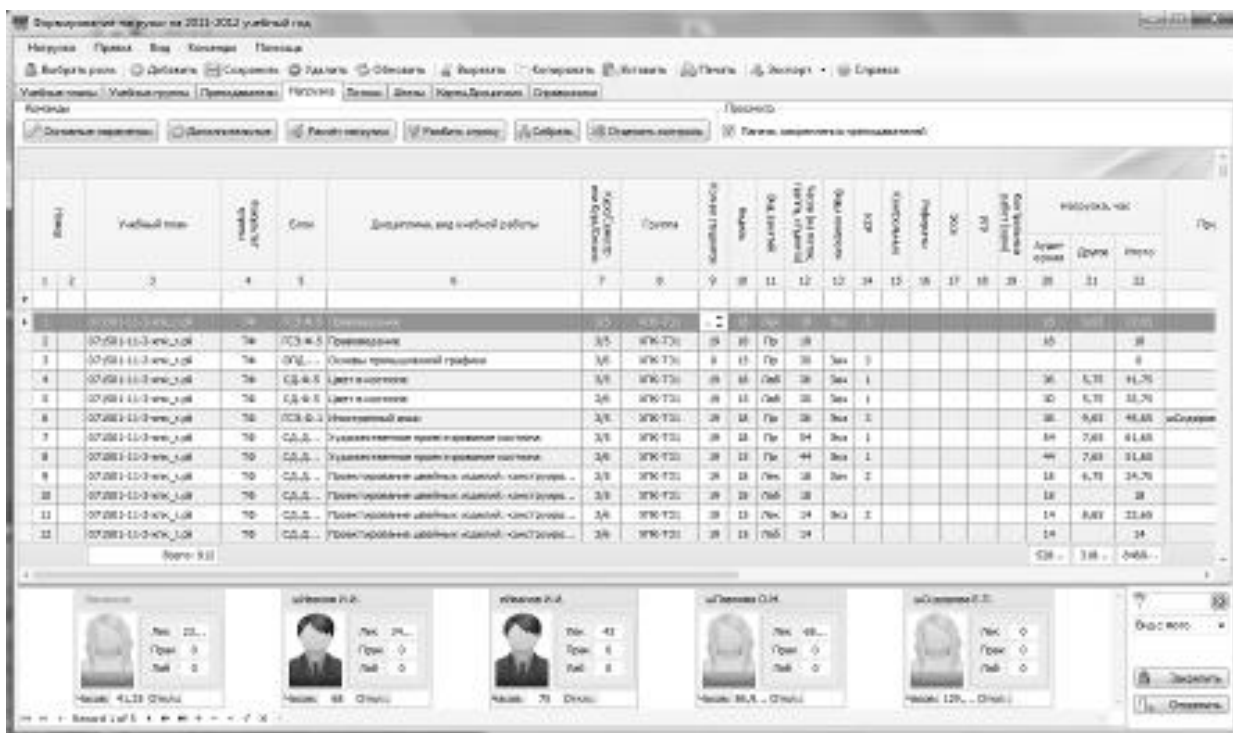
Формирование нагрузки на 2011-2012 учебный год

Нагрузка Правка Вид Команды Помощь

Выбрать роль Добавить Сохранить Удалить Обновить Вырезать Копировать Вставить Печать Экспорт Справка

Учебные планы Учебные группы Преподаватели Нагрузка Потоки Часы Карта Дисциплин Справочники

Команды

Основные параметры Дополнительные Расчёт нагрузки Разбить строку Собрать Отменить контроль

Просмотр

Панель закрепления за преподавателем

| | Номер | Учебный план | Кафедра | Блок | Дисциплина, вид учебной работы | Курс/семестр | Группа | | | | | | | | | | | | | | Нагрузка, час | | | Пре |
|---|---|---|---|---|---|---|---|---|---|---|---|---|---|---|---|---|---|---|---|---|---|---|---|---|
| | | | | | | | | | | | | | | | | | | | | | Аудит. нагрузка | Другое | Итого | |
| 1 | 2 | 3 | 4 | 5 | 6 | 7 | 8 | 9 | 10 | 11 | 12 | 13 | 14 | 15 | 16 | 17 | 18 | 19 | 20 | | 21 | 22 | | |
| 1 | | 07.050.1-11-3-кпк_т.рв | ТФ | ГСЭ.Ф.5 | Правоведение | 3/5 | КПК-Т31 | | 15 | Лек | | | | | | | | | | | 15 | | | |
| 2 | | 07.050.1-11-3-кпк_т.рв | ТФ | ГСЭ.Ф.5 | Правоведение | 3/5 | КПК-Т31 | 19 | 15 | Пр | 15 | | | | | | | | | | 15 | | 15 | |
| 3 | | 07.050.1-11-3-кпк_т.рв | ТФ | ОПД... | Основы промышленной графики | 3/5 | КПК-Т31 | 8 | 15 | Пр | 30 | Зач | 1 | | | | | | | | | | 8 | |
| 4 | | 07.050.1-11-3-кпк_т.рв | ТФ | СД.Ф.5 | Цвет в костюме | 3/5 | КПК-Т31 | 19 | 15 | Лаб | 30 | Зач | 1 | | | | | | | | 36 | 5,75 | 41,75 | |
| 5 | | 07.050.1-11-3-кпк_т.рв | ТФ | СД.Ф.5 | Цвет в костюме | 3/6 | КПК-Т31 | 19 | 15 | Лаб | 30 | Зач | 1 | | | | | | | | 30 | 5,75 | 35,75 | |
| 6 | | 07.050.1-11-3-кпк_т.рв | ТФ | ГСЭ.Ф.1 | Иностранный язык | 3/6 | КПК-Т31 | 19 | 18 | Пр | 38 | Экз | 1 | | | | | | | | 38 | 9,65 | 45,65 | шСидорова |
| 7 | | 07.050.1-11-3-кпк_т.рв | ТФ | СД.Д... | Художественное проектирование костюма | 3/5 | КПК-Т31 | 19 | 18 | Пр | 54 | Экз | 1 | | | | | | | | 54 | 7,65 | 61,65 | |
| 8 | | 07.050.1-11-3-кпк_т.рв | ТФ | СД.Д... | Художественное проектирование костюма | 3/6 | КПК-Т31 | 19 | 15 | Пр | 44 | Экз | 1 | | | | | | | | 44 | 7,65 | 51,65 | |
| 9 | | 07.050.1-11-3-кпк_т.рв | ТФ | СД.Д... | Проектирование швейных изделий: конструкро... | 3/5 | КПК-Т31 | 19 | 18 | Лек | 18 | Зач | 2 | | | | | | | | 18 | 6,75 | 24,75 | |
| 10 | | 07.050.1-11-3-кпк_т.рв | ТФ | СД.Д... | Проектирование швейных изделий: конструкро... | 3/5 | КПК-Т31 | 19 | 18 | Лаб | 18 | | | | | | | | | | 18 | | 18 | |
| 11 | | 07.050.1-11-3-кпк_т.рв | ТФ | СД.Д... | Проектирование швейных изделий: конструкро... | 3/6 | КПК-Т31 | 19 | 15 | Лек | 14 | Экз | 2 | | | | | | | | 14 | 8,65 | 22,65 | |
| 12 | | 07.050.1-11-3-кпк_т.рв | ТФ | СД.Д... | Проектирование швейных изделий: конструкро... | 3/6 | КПК-Т31 | 19 | 15 | Лаб | 14 | | | | | | | | | | 14 | | 14 | |
| | | Всего: 512 | | | | | | | | | | | | | | | | | | | 526... | 116... | 6468... | |

Вакансия
Лек 23...
Прак 0
Лаб 0
Часов: 41,15 Откл.:

шИванов И.И.
Лек 24...
Прак 0
Лаб 0
Часов: 68 Откл.:

кИванов И.И.
Лек 43
Прак 0
Лаб 0
Часов: 75 Откл.:

шПетрова О.М.
Лек 68...
Прак 0
Лаб 0
Часов: 86,6... Откл.:

шСидорова Е.П.
Лек 0
Прак 0
Лаб 0
Часов: 129... Откл.:

Виды всего

Закрепить

Открепить

Record 1 of 5